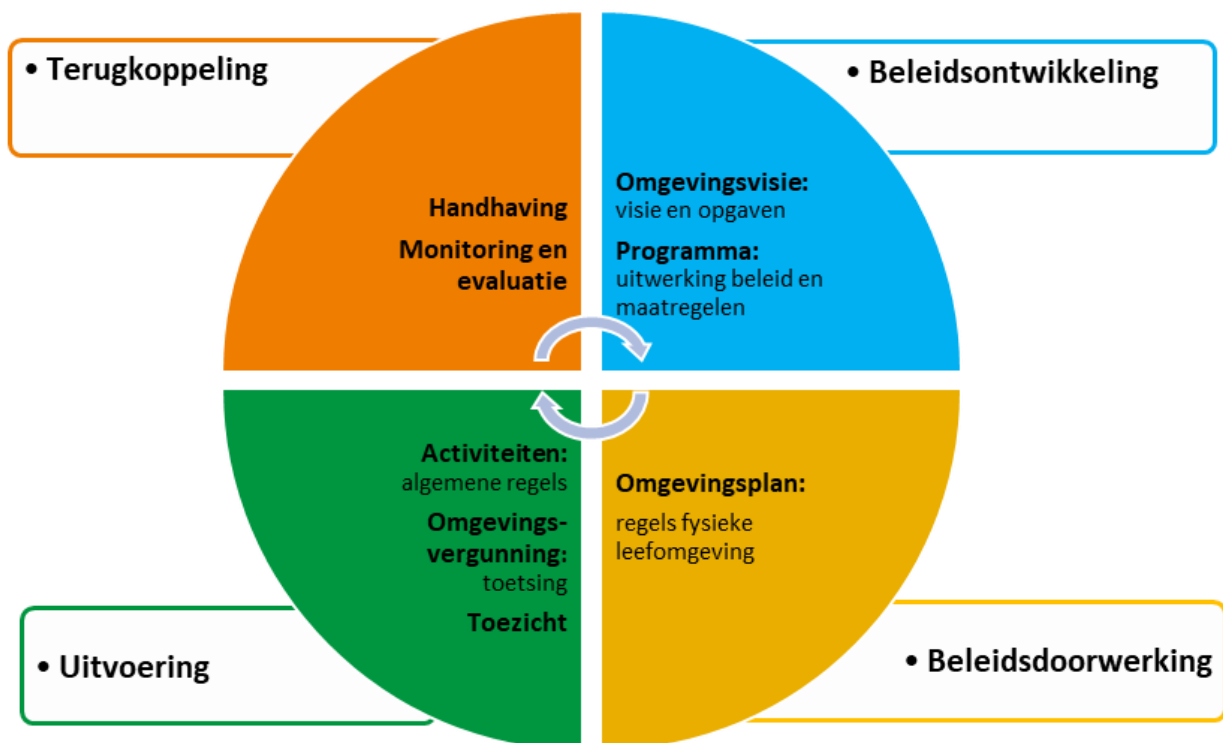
• Terugkoppeling

• Beleidsontwikkeling

Handhaving

Monitoring en evaluatie

Omgevingsvisie: visie en opgaven

Programma: uitwerking beleid en maatregelen

Activiteiten: algemene regels

Omgevingsvergunning: toetsing

Toezicht

Omgevingsplan:

regels fysieke leefomgeving

• Uitvoering

• Beleidsdoorwerking